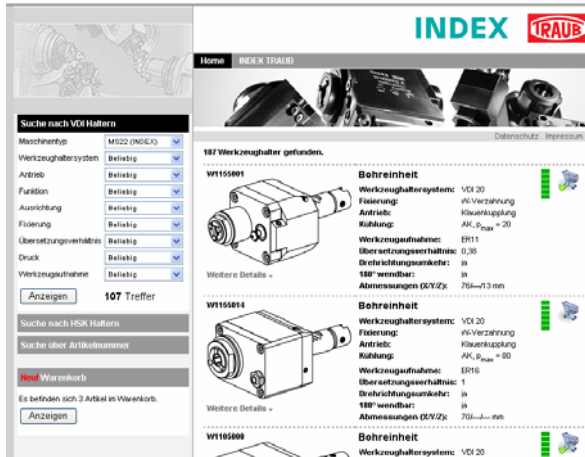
INDEX TRAUB

Home INDEX TRAUB

Datenschutz Impressum

Suche nach VDI Haltern

| | |
|---|---|
| Maschinentyp | MS22 (INDEX) |
| Werkzeughaltersystem | Beliebig |
| Antrieb | Beliebig |
| Funktion | Beliebig |
| Ausrichtung | Beliebig |
| Fixierung | Beliebig |
| Übersetzungsverhältnis | Beliebig |
| Druck | Beliebig |
| Werkzeugaufnahme | Beliebig |

Anzeigen 107 Treffer

Suche nach HSK Haltern

Suche über Artikelnummer

Neu! Warenkorb

Es befinden sich 3 Artikel im Warenkorb.

Anzeigen

107 Werkzeughalter gefunden.

W1155001

Bohreinheit

Werkzeughaltersystem: VDI 20
Fixierung: W-Verzahnung
Antrieb: Klauenkupplung
Kühlung: AK, $p_{max}$ = 20
Werkzeugaufnahme: ER11
Übersetzungsverhältnis: 0,38
Drehrichtungsumkehr: ja
180° wendbar: ja
Abmessungen (X/Y/Z): 76/—/13 mm

Weitere Details »

W1155014

Bohreinheit

Werkzeughaltersystem: VDI 20
Fixierung: W-Verzahnung
Antrieb: Klauenkupplung
Kühlung: AK, $p_{max}$ = 80
Werkzeugaufnahme: ER16
Übersetzungsverhältnis: 1
Drehrichtungsumkehr: ja
180° wendbar: ja
Abmessungen (X/Y/Z): 70/—/— mm

Weitere Details »

W1105000

Bohreinheit

Werkzeughaltersystem: VDI 20